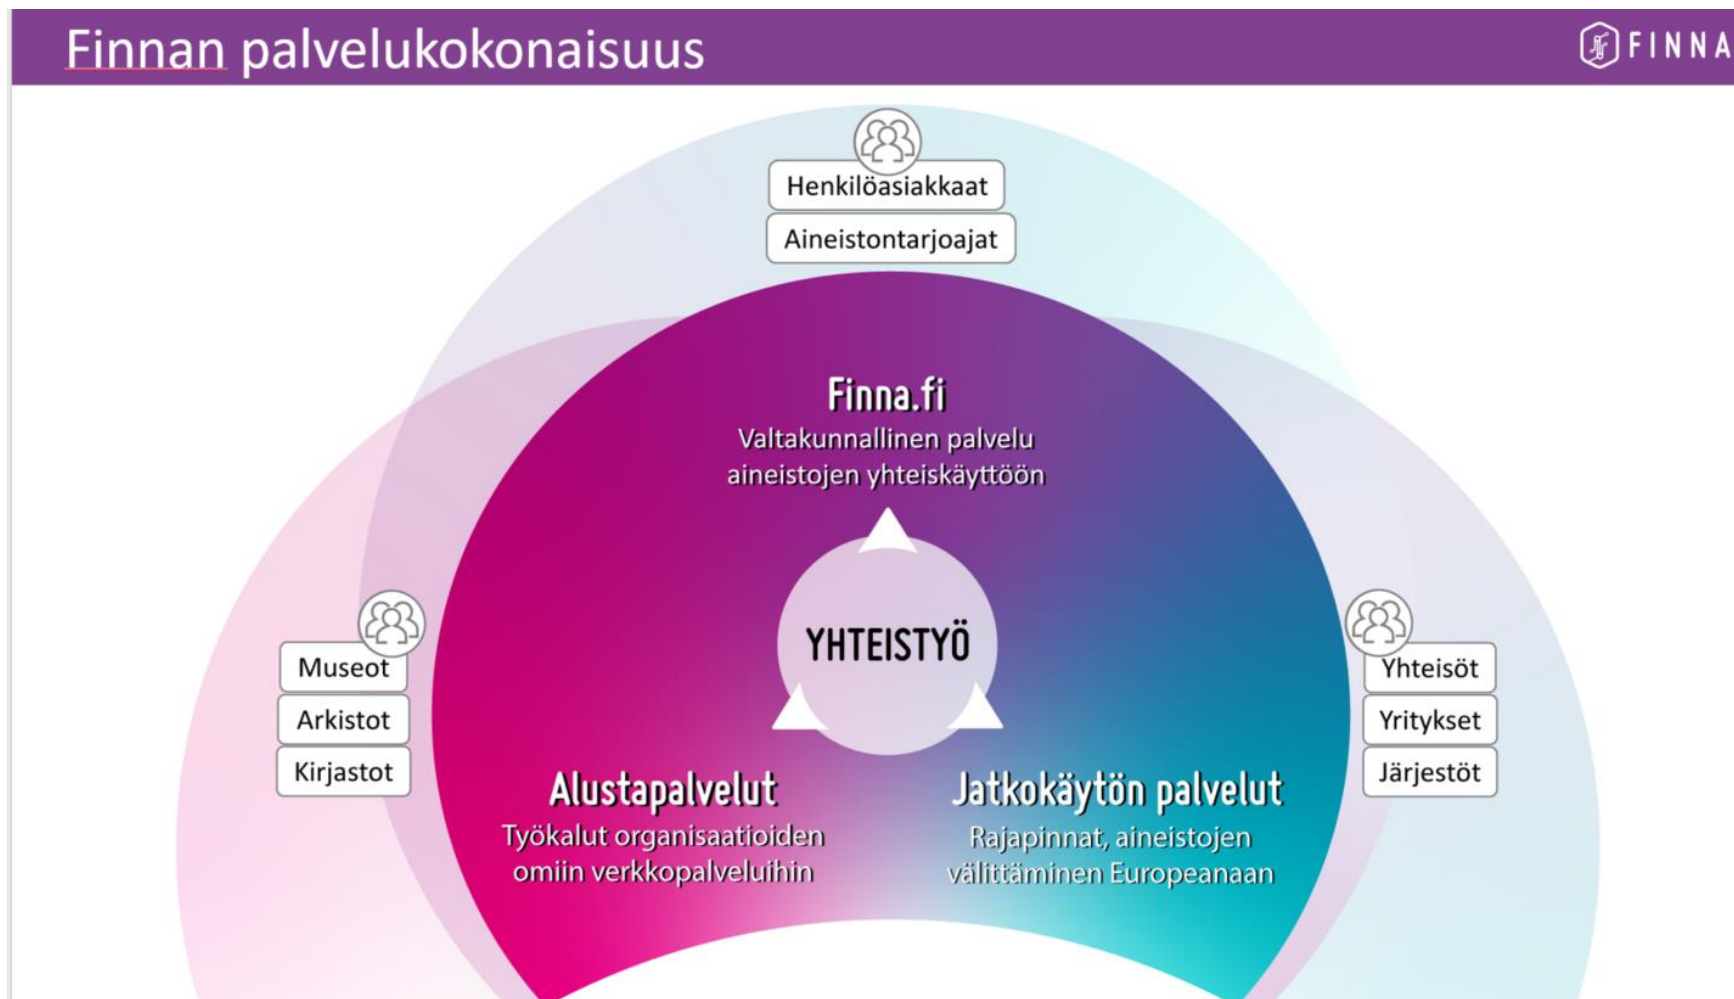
Finnan palvelukokonaisuus

FINNA

Henkilöasiakkaat

Aineistontarjoajat

Finna.fi
Valtakunnallinen palvelu aineistojen yhteiskäyttöön

Museot

Arkistot

Kirjastot

YHTEISTYÖ

Yhteisöt

Yritykset

Järjestöt

Alustapalvelut
Työkalut organisaatioiden omiin verkkopalveluihin

Jatkokäytön palvelut
Rajapinnat, aineistojen välittäminen Europeanaan